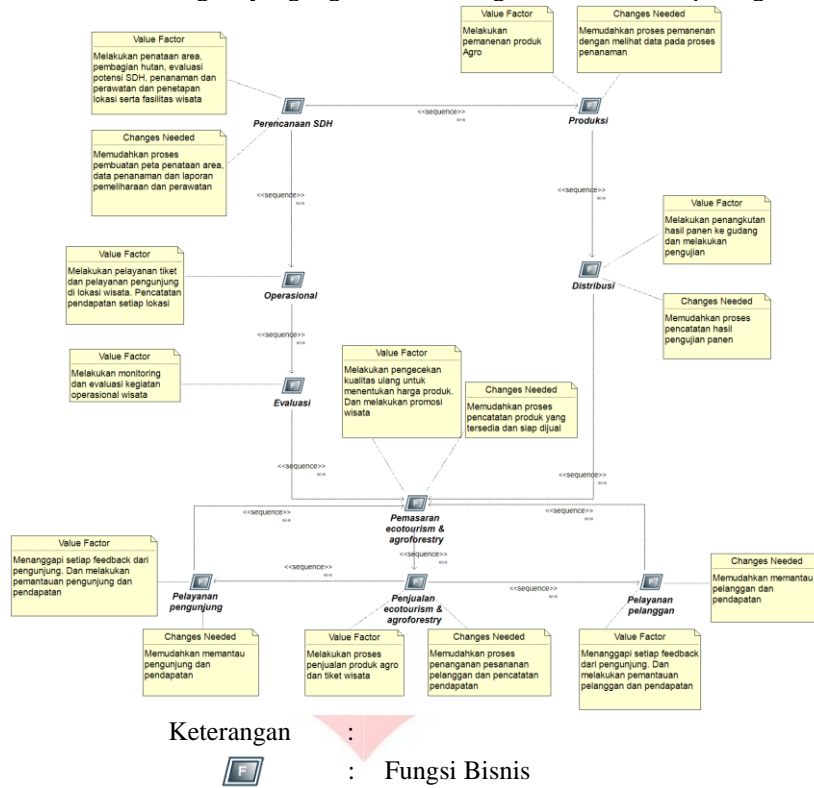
Value Factor
Melakukan penataan area, pembagian hutan, evaluasi potensi SDH, penanaman dan perawatan dan penetapan lokasi serta fasilitas wisata

Changes Needed
Memudahkan proses pembuatan peta penataan area, data penanaman dan laporan pemeliharaan dan perawatan

Perencanaan SDH

<<sequence>>

Value Factor
Melakukan pemanenan produk Agro

Changes Needed
Memudahkan proses pemanenan dengan melihat data pada proses penanaman

Produksi

<<sequence>>

<<sequence>>

Value Factor
Melakukan penangkutan hasil panen ke gudang dan melakukan pengujian

Distribusi

Changes Needed
Memudahkan proses pencatatan hasil pengujian panen

Value Factor
Melakukan pelayanan tiket dan pelayanan pengunjung di lokasi wisata. Pencatatan pendapatan setiap lokasi

Operasional

<<sequence>>

Value Factor
Melakukan monitoring dan evaluasi kegiatan operasional wisata

Evaluasi

Value Factor
Melakukan pengecekan kualitas ulang untuk menentukan harga produk. Dan melakukan promosi wisata

Changes Needed
Memudahkan proses pencatatan produk yang tersedia dan siap dijual

<<sequence>>

<<sequence>>

<<sequence>>

<<sequence>>

Pemasaran ecotourism & agroforestry

<<sequence>>

Value Factor
Menanggapi setiap feedback dari pengunjung. Dan melakukan pemantauan pengunjung dan pendapatan

<<sequence>>

Pelayanan pengunjung

Penjualan ecotourism & agroforestry

<<sequence>>

Pelayanan pelanggan

Changes Needed
Memudahkan memantau pelanggan dan pendapatan

Changes Needed
Memudahkan memantau pengunjung dan pendapatan

Value Factor
Melakukan proses penjualan produk agro dan tiket wisata

Changes Needed
Memudahkan proses penanganan pesananan pelanggan dan pencatatan pendapatan

Value Factor
Menanggapi setiap feedback dari pengunjung. Dan melakukan pemantauan pelanggan dan pendapatan

Keterangan :

: Fungsi Bisnis